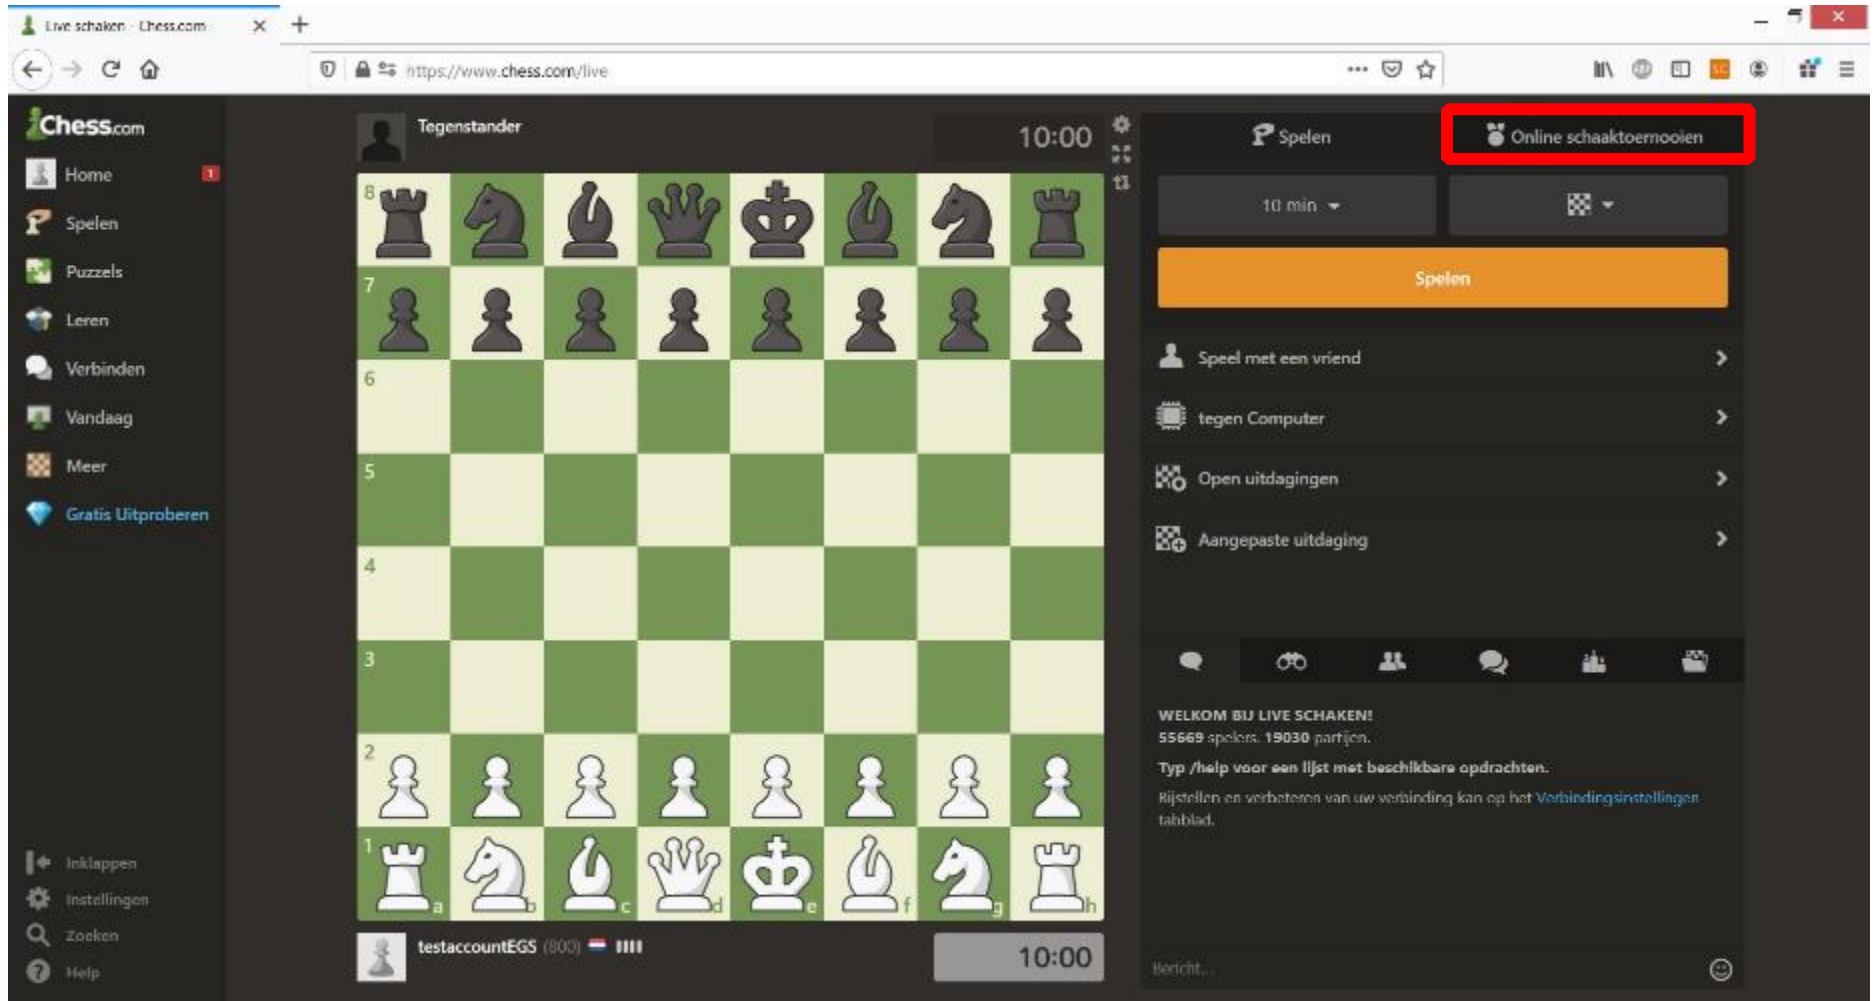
Live schaken - Chess.com

https://www.chess.com/live

Chess.com
Home 1
Spelen
Puzzels
Leren
Verbinden
Vandaag
Meer
Gratis Uitproberen

Inklappen
Instellingen
Zoeken
Help

Tegenstander
10:00

8
7
6
5
4
3
2
1
a b c d e f g h

testaccountEGS (800)
10:00

Spelen
Online schaaktoernooien
10 min
Spelen
Speel met een vriend
tegen Computer
Open uitdagingen
Aangepaste uitdaging

WELKOM BIJ LIVE SCHAKEN!
55669 spelers. 19030 partijen.
Typ /help voor een lijst met beschikbare opdrachten.
Bijstellen en verbeteren van uw verbinding kan op het Verbindingsinstellingen tabblad.

Bericht...